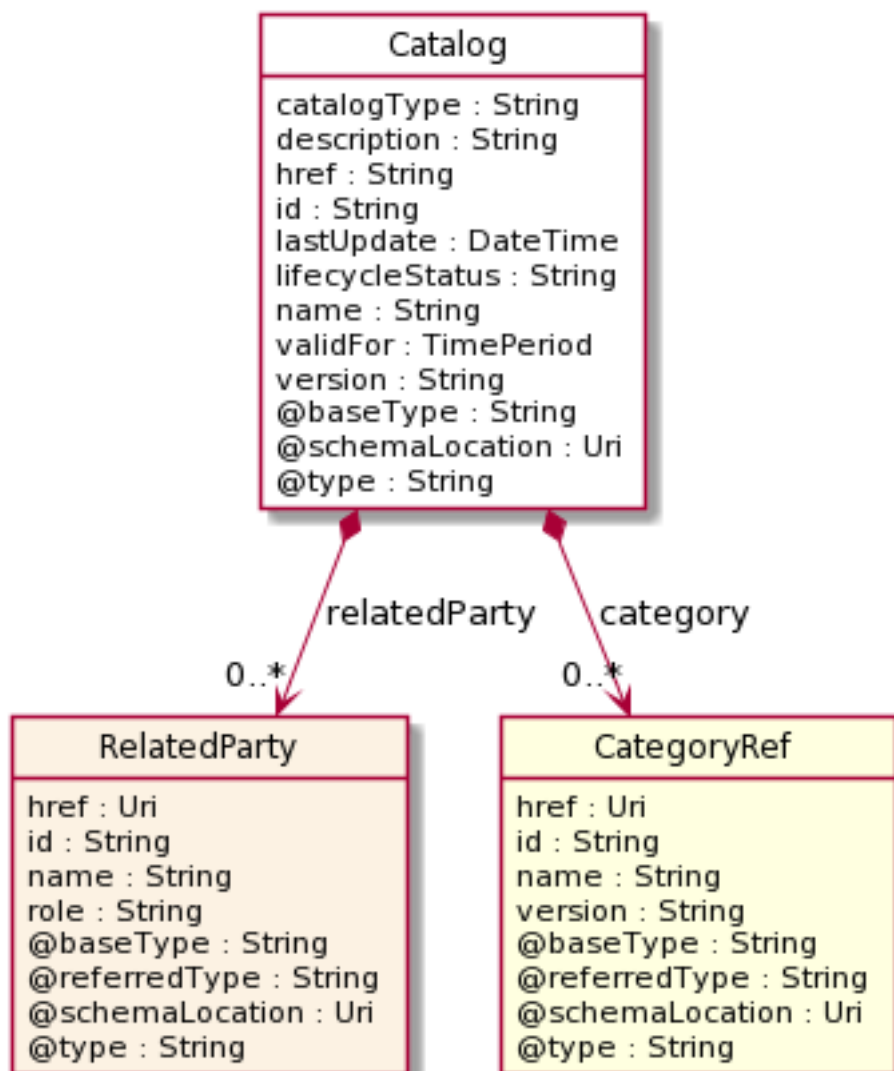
Catalog

catalogType : String
description : String
href : String
id : String
lastUpdate : DateTime
lifecycleStatus : String
name : String
validFor : TimePeriod
version : String
@baseType : String
@schemaLocation : Uri
@type : String

relatedParty

category

0..*

0..*

RelatedParty

href : Uri
id : String
name : String
role : String
@baseType : String
@referredType : String
@schemaLocation : Uri
@type : String

CategoryRef

href : Uri
id : String
name : String
version : String
@baseType : String
@referredType : String
@schemaLocation : Uri
@type : String